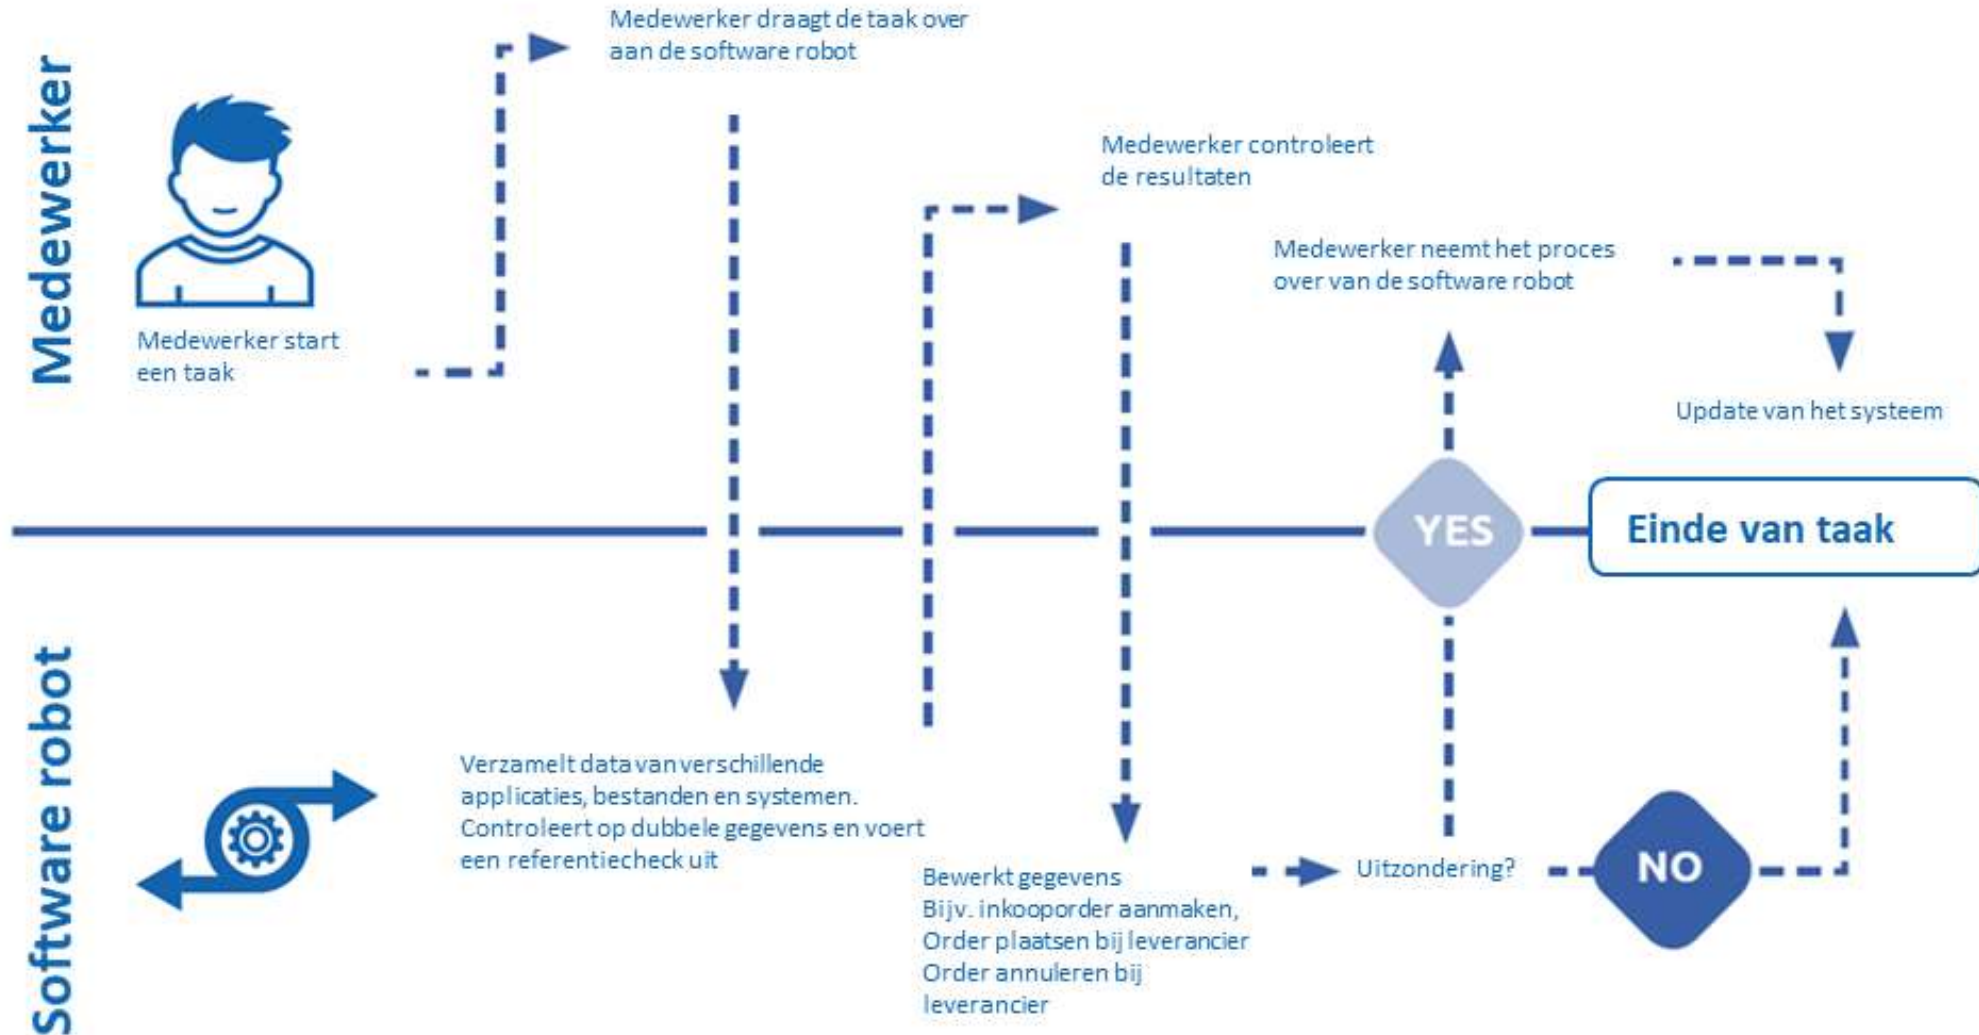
Medewerker

Medewerker start een taak

Medewerker draagt de taak over aan de software robot

Medewerker controleert de resultaten

Medewerker neemt het proces over van de software robot

Update van het systeem

YES

Einde van taak

Software robot

Verzamelt data van verschillende applicaties, bestanden en systemen. Controleert op dubbele gegevens en voert een referentiecheck uit

Bewerkt gegevens
Bijv. inkooporder aanmaken,
Order plaatsen bij leverancier
Order annuleren bij leverancier

Uitzondering?

NO